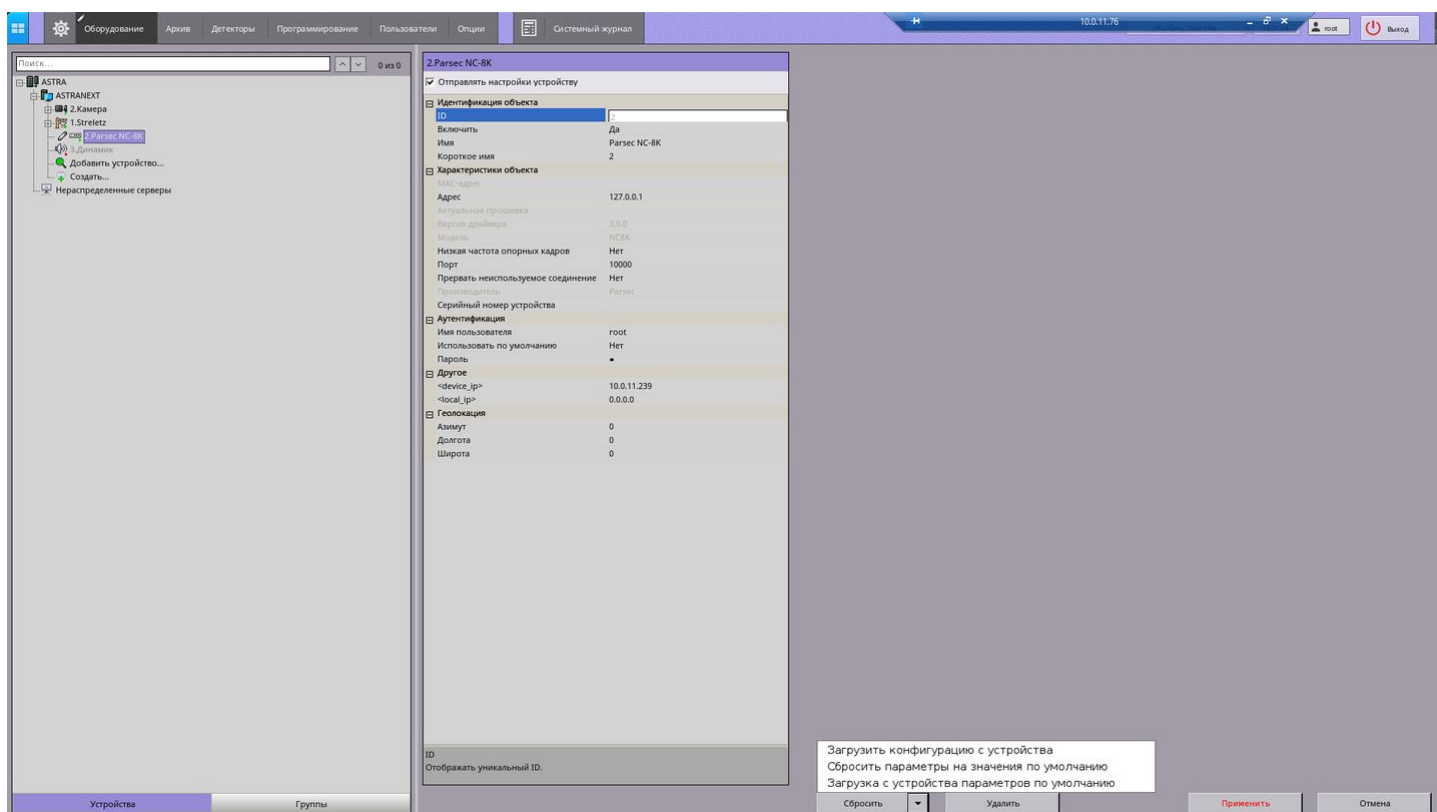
Оборудование Архив Детекторы Программирование Пользователи Опции Системный журнал

10.0.11.76

root Выход

Поиск... 0 из 0

ASTRA
ASTRANEXT
2.Камера
1.Streletz
2.Parsec NC-8K
3.Динамик
Добавить устройство...
Создать...
Нераспределенные серверы

2.Parsec NC-8K

Отправлять настройки устройству

Идентификация объекта

| | |
|---|---|
| ID | 2 |
| Включить | Да |
| Имя | Parsec NC-8K |
| Короткое имя | 2 |

Характеристики объекта

| | |
|---|---|
| MAC-адрес | |
| Адрес | 127.0.0.1 |
| Актуальная прошивка | |
| Версия драйвера | 3.0.0 |
| Модель | NC8K |
| Низкая частота опорных кадров | Нет |
| Порт | 10000 |
| Прервать неиспользуемое соединение | Нет |
| Производитель | Parsec |
| Серийный номер устройства | |

Аутентификация

| | |
|---|---|
| Имя пользователя | root |
| Использовать по умолчанию | Нет |
| Пароль | • |

Другое

| | |
|---|---|
| <device_ip> | 10.0.11.239 |
| <local_ip> | 0.0.0.0 |

Геолокация

| | |
|---|---|
| Азимут | 0 |
| Долгота | 0 |
| Широта | 0 |

ID
Отображать уникальный ID.

Загрузить конфигурацию с устройства
Сбросить параметры на значения по умолчанию
Загрузка с устройства параметров по умолчанию

Устройства Группы

Сбросить Удалить Применить Отмена